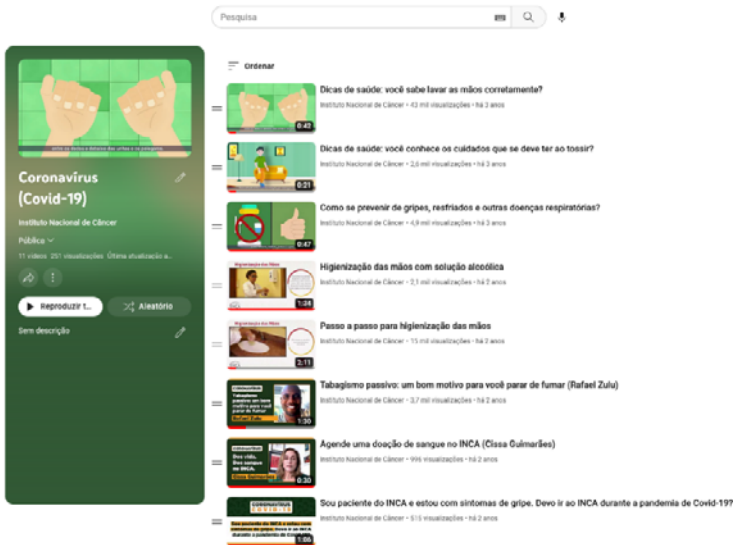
Pesquisa

Coronavírus (Covid-19)

Instituto Nacional de Câncer

Pública

11 vídeos 251 visualizações Última atualização e...

Reproduzir t...

Aleatório

Sem descrição

Ordenar

0:42
Dicas de saúde: você sabe lavar as mãos corretamente?
Instituto Nacional de Câncer • 43 mil visualizações • há 3 anos

0:21
Dicas de saúde: você conhece os cuidados que se deve ter ao tossir?
Instituto Nacional de Câncer • 2,6 mil visualizações • há 3 anos

0:47
Como se prevenir de gripes, resfriados e outras doenças respiratórias?
Instituto Nacional de Câncer • 4,9 mil visualizações • há 3 anos

Higienização das Mãos
1:28
Higienização das mãos com solução alcoólica
Instituto Nacional de Câncer • 2,1 mil visualizações • há 3 anos

Higienização das Mãos
2:11
Passo a passo para higienização das mãos
Instituto Nacional de Câncer • 15 mil visualizações • há 3 anos

Tabagismo passivo: um bom motivo para você parar de fumar
Rafael Zulu
1:20
Tabagismo passivo: um bom motivo para você parar de fumar (Rafael Zulu)
Instituto Nacional de Câncer • 3,7 mil visualizações • há 3 anos

Doe vida. Doe sangue no INCA.
0:30
Agende uma doação de sangue no INCA (Cissa Guimarães)
Instituto Nacional de Câncer • 996 visualizações • há 3 anos

CORONAVÍRUS COVID-19
1:06
Sou paciente do INCA e estou com sintomas de gripe. Devo ir ao INCA durante a pandemia de Covid-19?
Instituto Nacional de Câncer • 515 visualizações • há 3 anos